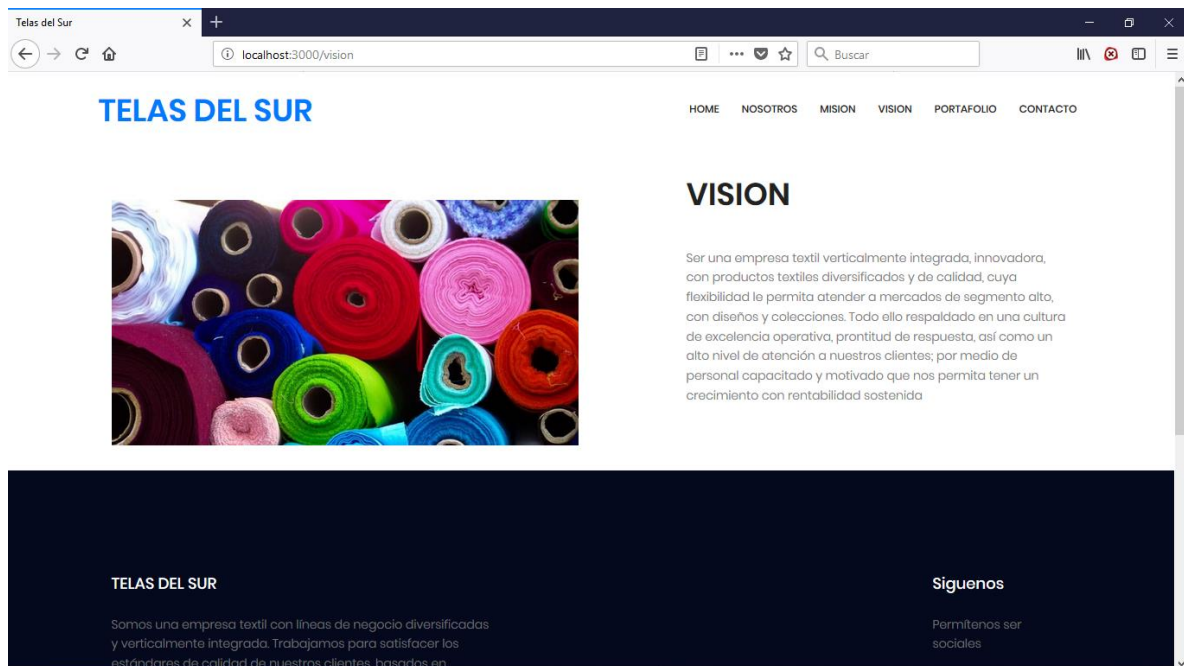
Telas del Sur

localhost:3000/vision

Buscar

TELAS DEL SUR

HOME NOSOTROS MISION VISION PORTAFOLIO CONTACTO

VISION

Ser una empresa textil verticalmente integrada, innovadora, con productos textiles diversificados y de calidad, cuya flexibilidad le permita atender a mercados de segmento alto, con diseños y colecciones. Todo ello respaldado en una cultura de excelencia operativa, prontitud de respuesta, así como un alto nivel de atención a nuestros clientes; por medio de personal capacitado y motivado que nos permita tener un crecimiento con rentabilidad sostenida

TELAS DEL SUR

Somos una empresa textil con líneas de negocio diversificadas y verticalmente integrada. Trabajamos para satisfacer los estándares de calidad de nuestros clientes, basados en

Siguenos

Permítenos ser sociales